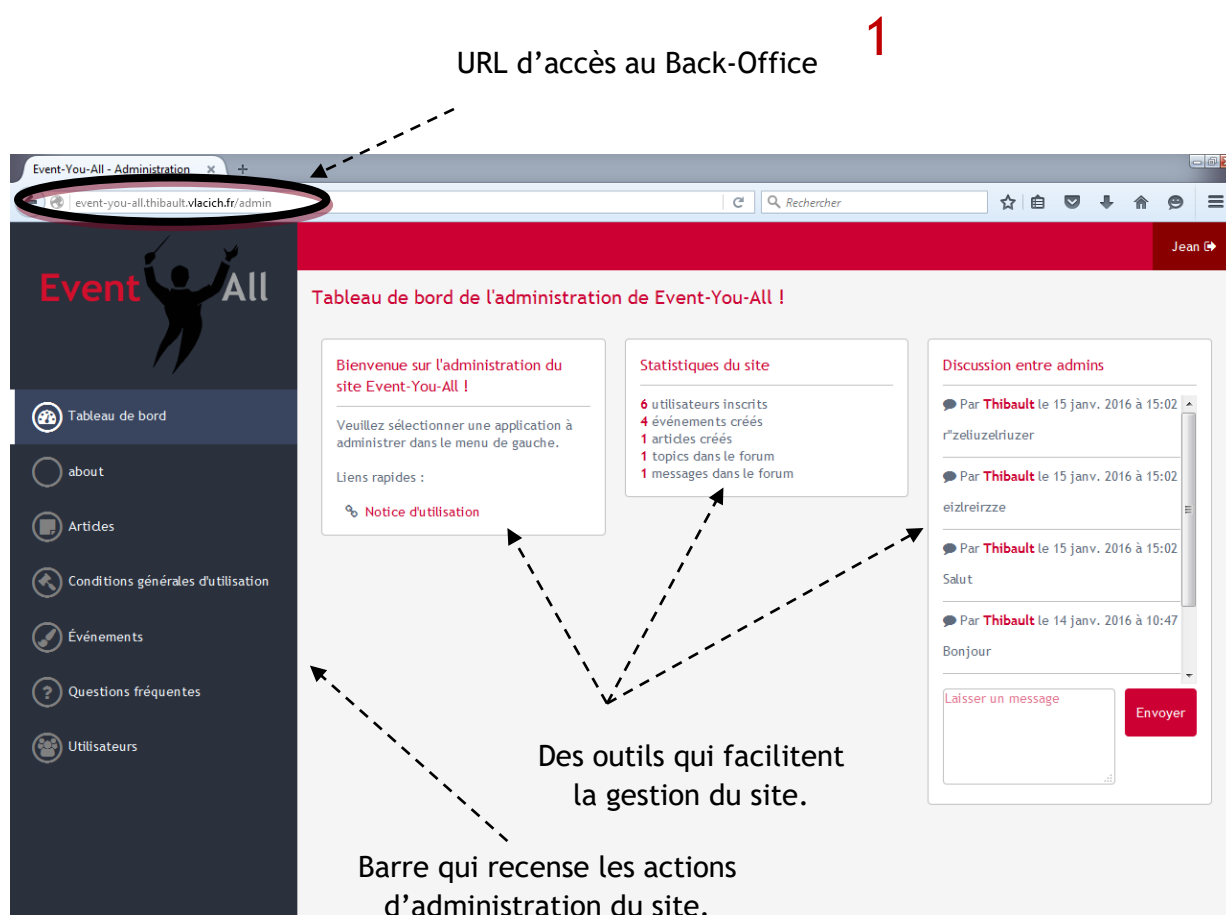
1

URL d'accès au Back-Office

Event-You-All - Administration ×

event-you-all.thibault.vlacich.fr/admin

Rechercher

Jean

Event All

Tableau de bord

about

Articles

Conditions générales d'utilisation

Événements

Questions fréquentes

Utilisateurs

Tableau de bord de l'administration de Event-You-All !

Bienvenue sur l'administration du site Event-You-All !

Veuillez sélectionner une application à administrer dans le menu de gauche.

Liens rapides :

Notice d'utilisation

Statistiques du site

6 utilisateurs inscrits
4 événements créés
1 articles créés
1 topics dans le forum
1 messages dans le forum

Discussion entre admins

Par Thibault le 15 janv. 2016 à 15:02
r"zeliuzelriuzer

Par Thibault le 15 janv. 2016 à 15:02
eizlreirzze

Par Thibault le 15 janv. 2016 à 15:02
Salut

Par Thibault le 14 janv. 2016 à 10:47
Bonjour

Laisser un message

Envoyer

Des outils qui facilitent la gestion du site.

Barre qui recense les actions d'administration du site.